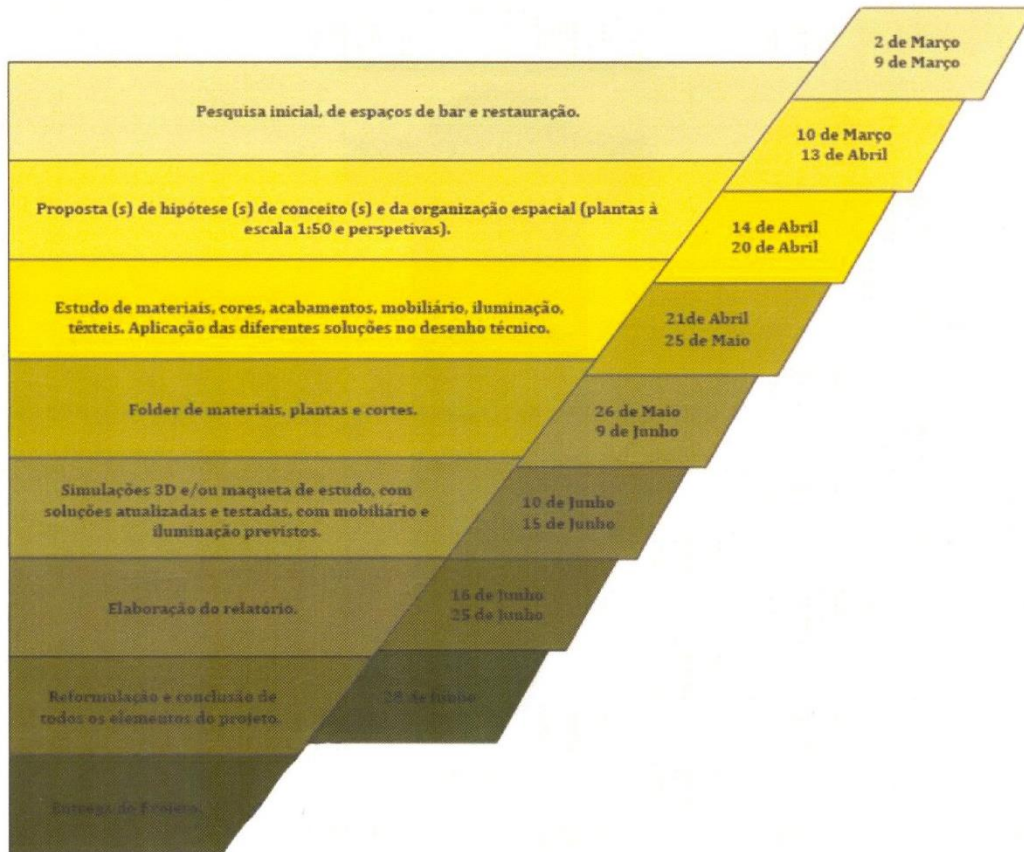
2 de Março
9 de Março

Pesquisa inicial, de espaços de bar e restauração.

10 de Março
13 de Abril

Proposta (s) de hipótese (s) de conceito (s) e da organização espacial (plantas à escala 1:50 e perspetivas).

14 de Abril
20 de Abril

Estudo de materiais, cores, acabamentos, mobiliário, iluminação, têxteis. Aplicação das diferentes soluções no desenho técnico.

21de Abril
25 de Maio

Folder de materiais, plantas e cortes.

26 de Maio
9 de Junho

Simulações 3D e/ou maqueta de estudo, com soluções atualizadas e testadas, com mobiliário e iluminação previstos.

10 de Junho
15 de Junho

Elaboração do relatório.

16 de Junho
25 de Junho

Reformulação e conclusão de todos os elementos do projeto.

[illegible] de Junho

Entrega do Projeto.